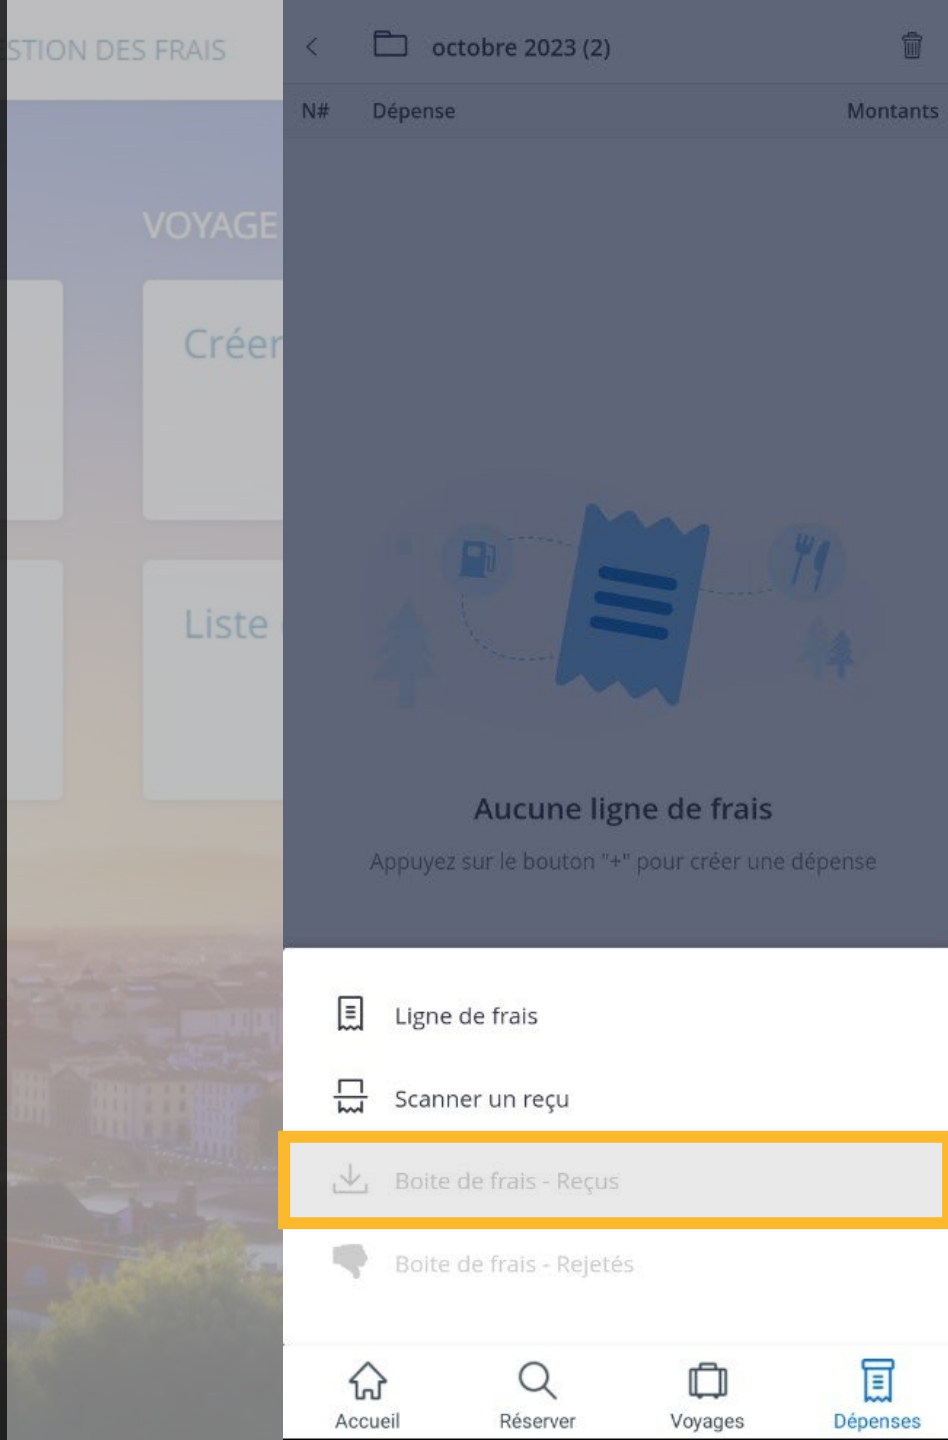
STION DES FRAIS

VOYAGE

Créer

Liste

octobre 2023 (2)

N# Dépense Montants

Aucune ligne de frais

Appuyez sur le bouton "+" pour créer une dépense

Ligne de frais

Scanner un reçu

Boite de frais - Reçus

Boite de frais - Rejetés

Accueil Réserver Voyages Dépenses